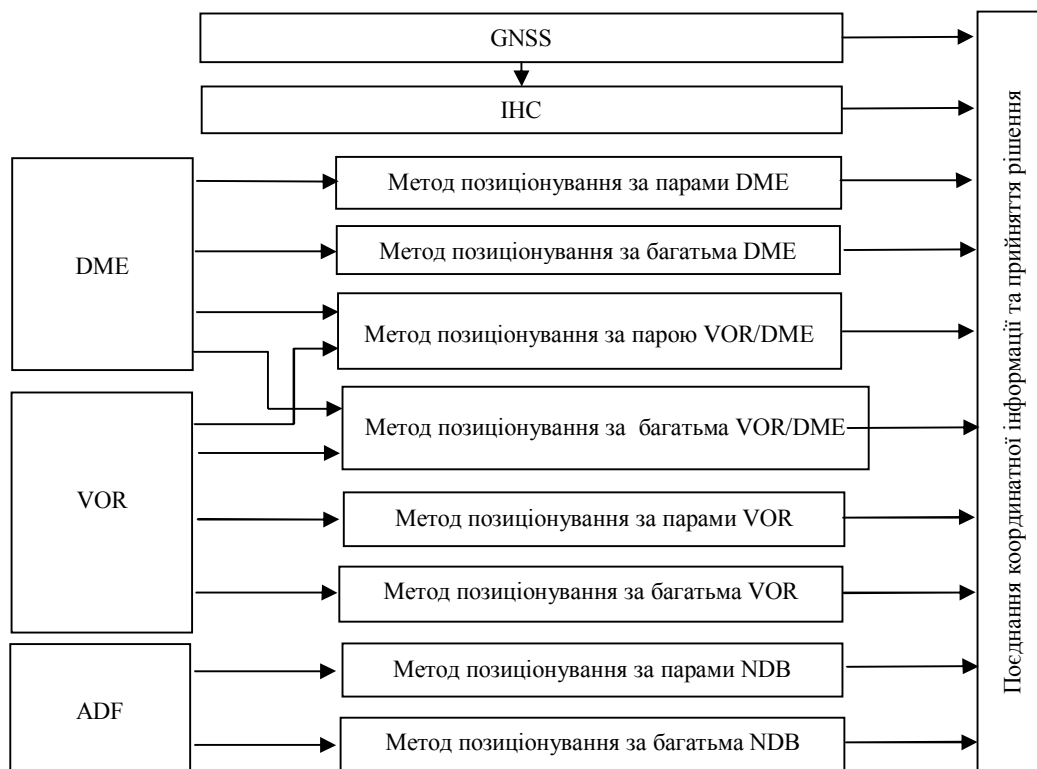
GNSS

ІНС

DME

Метод позиціонування за парами DME

Метод позиціонування за багатьма DME

Метод позиціонування за парою VOR/DME

VOR

Метод позиціонування за багатьма VOR/DME

Метод позиціонування за парами VOR

Метод позиціонування за багатьма VOR

ADF

Метод позиціонування за парами NDB

Метод позиціонування за багатьма NDB

Поєднання координатної інформації та прийняття рішення